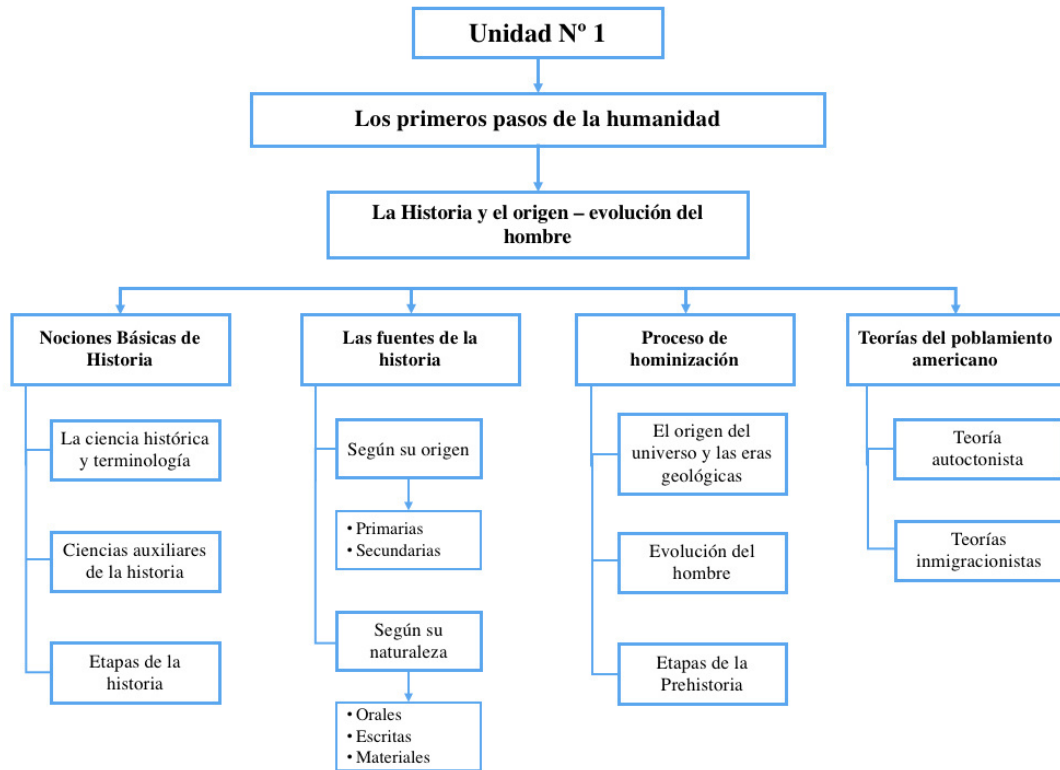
Unidad Nº 1

Los primeros pasos de la humanidad

La Historia y el origen – evolución del hombre

Nociones Básicas de Historia

La ciencia histórica y terminología

Ciencias auxiliares de la historia

Etapas de la historia

Las fuentes de la historia

Según su origen

• Primarias
• Secundarias

Según su naturaleza

• Orales
• Escritas
• Materiales

Proceso de hominización

El origen del universo y las eras geológicas

Evolución del hombre

Etapas de la Prehistoria

Teorías del poblamiento americano

Teoría autoctonista

Teorías inmigracionistas